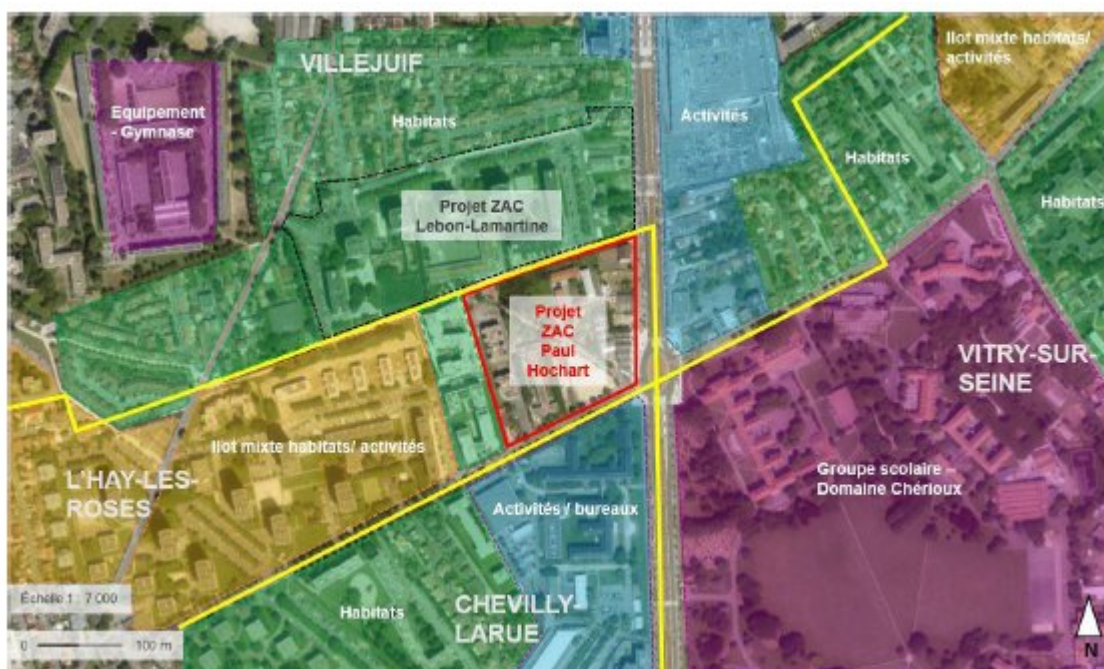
Equipement - Gymnase

VILLEJUIF

Habitats

Projet ZAC Lebon-Lamartine

Activités

Ilot mixte habitats/ activités

Habitats

Habitats

Projet ZAC Paul Hochart

VITRY-SUR-SEINE

Ilot mixte habitats/ activités

L'HAY-LES-ROSES

Groupe scolaire – Domaine Chérioux

Activités / bureaux

Échelle 1 : 7 000

0 100 m

Habitats

CHEVILLY-LARUE

N